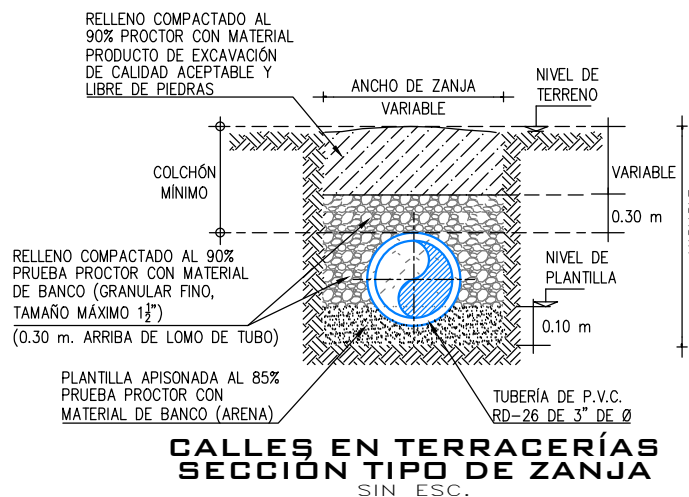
RELLENO COMPACTADO AL 90% PROCTOR CON MATERIAL PRODUCTO DE EXCAVACIÓN DE CALIDAD ACEPTABLE Y LIBRE DE PIEDRAS

ANCHO DE ZANJA
VARIABLE

NIVEL DE TERRENO

COLCHÓN MÍNIMO

VARIABLE

0.30 m

RELLENO COMPACTADO AL 90% PRUEBA PROCTOR CON MATERIAL DE BANCO (GRANULAR FINO, TAMAÑO MÁXIMO $1\frac{1}{2}$")
(0.30 m. ARRIBA DE LOMO DE TUBO)

NIVEL DE PLANTILLA

0.10 m

PLANTILLA APISONADA AL 85% PRUEBA PROCTOR CON MATERIAL DE BANCO (ARENA)

TUBERÍA DE P.V.C. RD-26 DE 3" DE Ø

CALLES EN TERRACERÍAS
SECCIÓN TIPO DE ZANJA
SIN ESC.